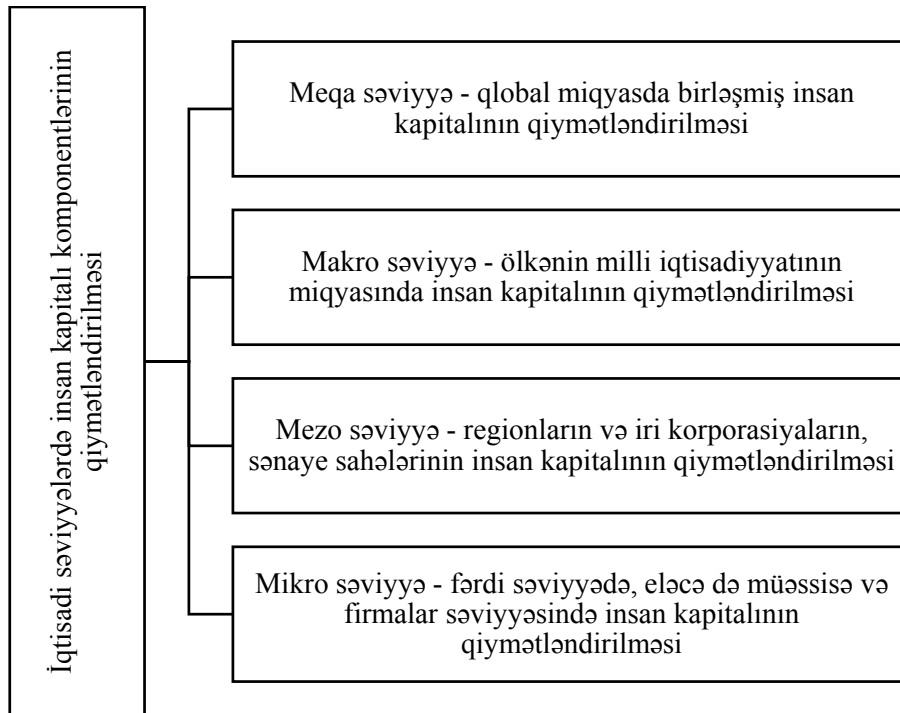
İqtisadi səviyyələrdə insan kapitalı komponentlərinin qiymətləndirilməsi

Meqa səviyyə - qlobal miqyasda birləşmiş insan kapitalının qiymətləndirilməsi

Makro səviyyə - ölkənin milli iqtisadiyyatının miqyasında insan kapitalının qiymətləndirilməsi

Mezo səviyyə - regionların və iri korporasiyaların, sənaye sahələrinin insan kapitalının qiymətləndirilməsi

Mikro səviyyə - fərdi səviyyədə, eləcə də müəssisə və firmalar səviyyəsində insan kapitalının qiymətləndirilməsi